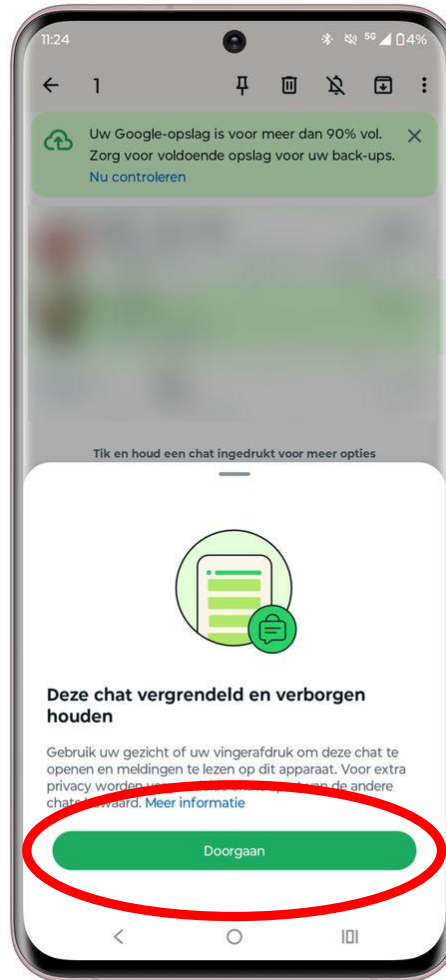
11:24 5G 4%

1

Uw Google-opslag is voor meer dan 90% vol. Zorg voor voldoende opslag voor uw back-ups.
Nu controleren

Tik en houd een chat ingedrukt voor meer opties

Deze chat vergrendeld en verborgen houden

Gebruik uw gezicht of uw vingerafdruk om deze chat te openen en meldingen te lezen op dit apparaat. Voor extra privacy worden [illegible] de andere chats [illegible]waard. Meer informatie

Doorgaan